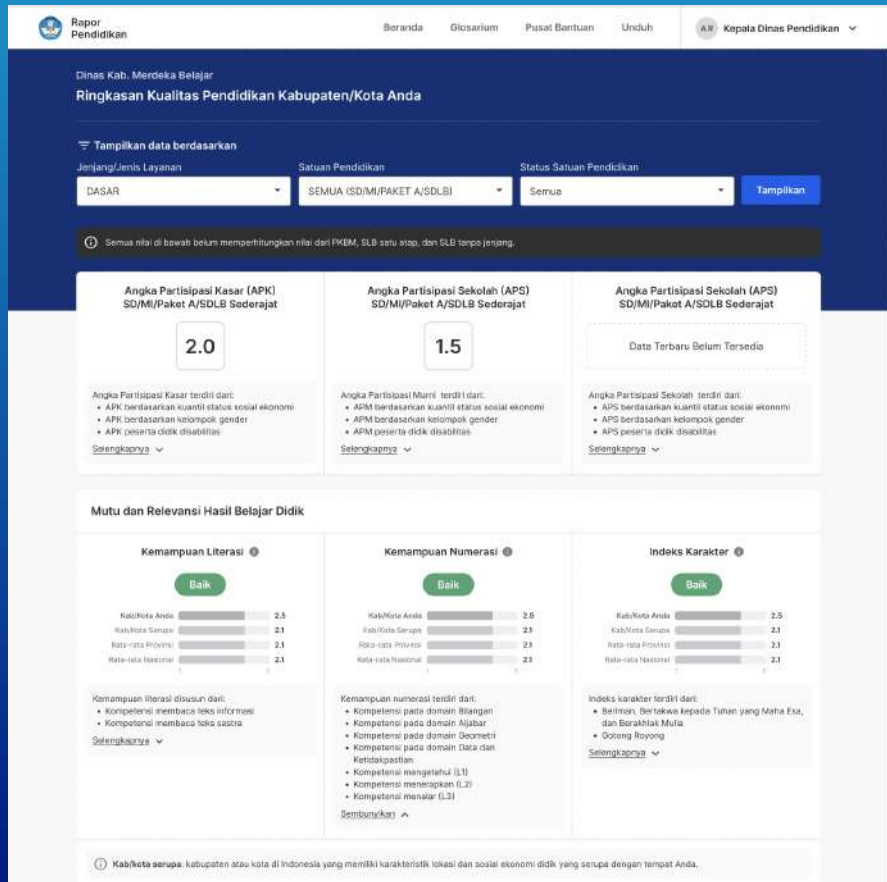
Rapor Pendidikan

Beranda Glosarium Pusat Bantuan Unduh AR Kepala Dinas Pendidikan

Dinas Kab. Merdeka Belajar
Ringkasan Kualitas Pendidikan Kabupaten/Kota Anda

Tampilkan data berdasarkan

Jenjang/Jenis Layanan
DASAR

Satuan Pendidikan
SEMUA (SD/MI/PAKET A/SDLB)

Status Satuan Pendidikan
Semua

Tampilkan

Semua nilai di bawah belum memperhitungkan nilai dari PKBM, SLB satu atap, dan SLB tanpa jenjang.

Angka Partisipasi Kasar (APK) SD/MI/Paket A/SDLB Sederajat
2.0
Angka Partisipasi Kasar terdiri dari:
• APK berdasarkan kuantil status sosial ekonomi
• APK berdasarkan kelompok gender
• APK peserta didik disabilitas
Selengkapnya

Angka Partisipasi Sekolah (APS) SD/MI/Paket A/SDLB Sederajat
1.5
Angka Partisipasi Murni terdiri dari:
• APM berdasarkan kuantil status sosial ekonomi
• APM berdasarkan kelompok gender
• APM peserta didik disabilitas
Selengkapnya

Angka Partisipasi Sekolah (APS) SD/MI/Paket A/SDLB Sederajat
Data Terbaru Belum Tersedia
Angka Partisipasi Sekolah terdiri dari:
• APS berdasarkan kuantil status sosial ekonomi
• APS berdasarkan kelompok gender
• APS peserta didik disabilitas
Selengkapnya

Mutu dan Relevansi Hasil Belajar Didik

Kemampuan Literasi
Baik
Kab/Kota Anda 2.5
Kab/Kota Serupa 2.1
Rata-rata Provinsi 2.1
Rata-rata Nasional 2.1
Kemampuan literasi disusun dari:
• Kompetensi membaca teks informasi
• Kompetensi membaca teks sastra
Selengkapnya

Kemampuan Numerasi
Baik
Kab/Kota Anda 2.5
Kab/Kota Serupa 2.1
Rata-rata Provinsi 2.1
Rata-rata Nasional 2.1
Kemampuan numerasi terdiri dari:
• Kompetensi pada domain Bilangan
• Kompetensi pada domain Aljabar
• Kompetensi pada domain Geometri
• Kompetensi pada domain Data dan Ketidakpastian
• Kompetensi mengetahui (L1)
• Kompetensi menerapkan (L2)
• Kompetensi menalar (L3)
Sembunyikan

Indeks Karakter
Baik
Kab/Kota Anda 2.5
Kab/Kota Serupa 2.1
Rata-rata Provinsi 2.1
Rata-rata Nasional 2.1
Indeks karakter terdiri dari:
• Beriman, Bertakwa kepada Tuhan yang Maha Esa, dan Berakhlak Mulia
• Gotong Royong
Selengkapnya

Kab/kota serupa: kabupaten atau kota di Indonesia yang memiliki karakteristik lokasi dan sosial ekonomi didik yang serupa dengan tempat Anda.